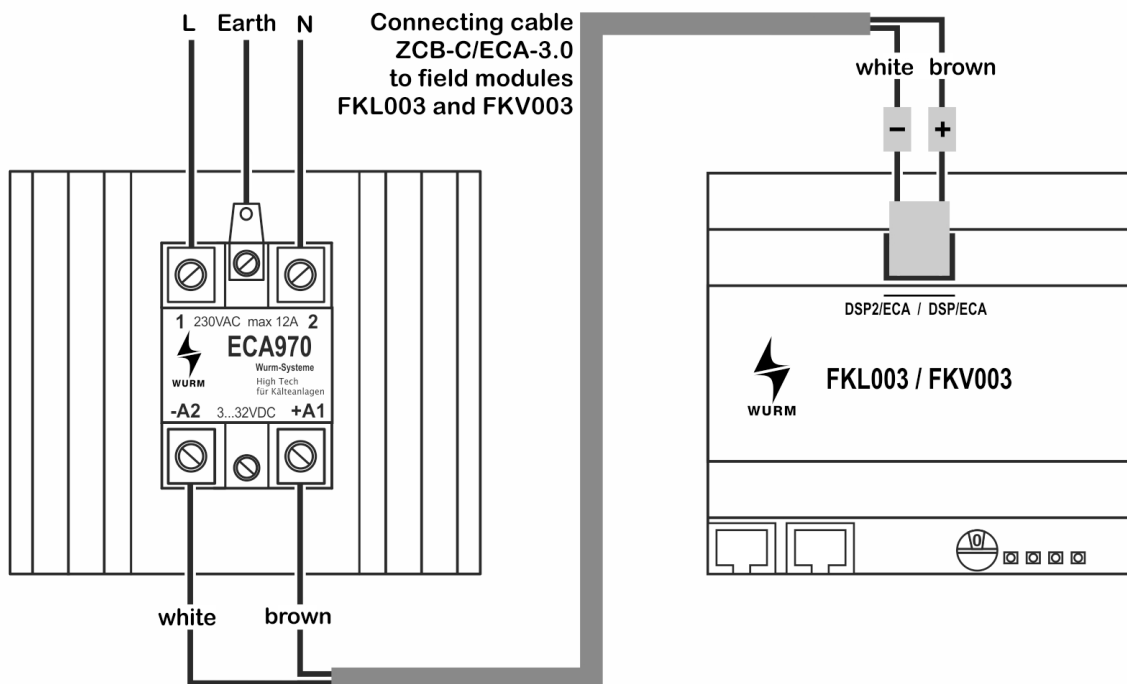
L Earth N

Connecting cable ZCB-C/ECA-3.0 to field modules FKL003 and FKV003

white brown

−
+

1 230VAC max 12A 2

ECA970

WURM

Wurm-Systeme
High Tech
für Kälteanlagen

-A2 3...32VDC +A1

DSP2/ECA / DSP/ECA

WURM

FKL003 / FKV003

0

white brown